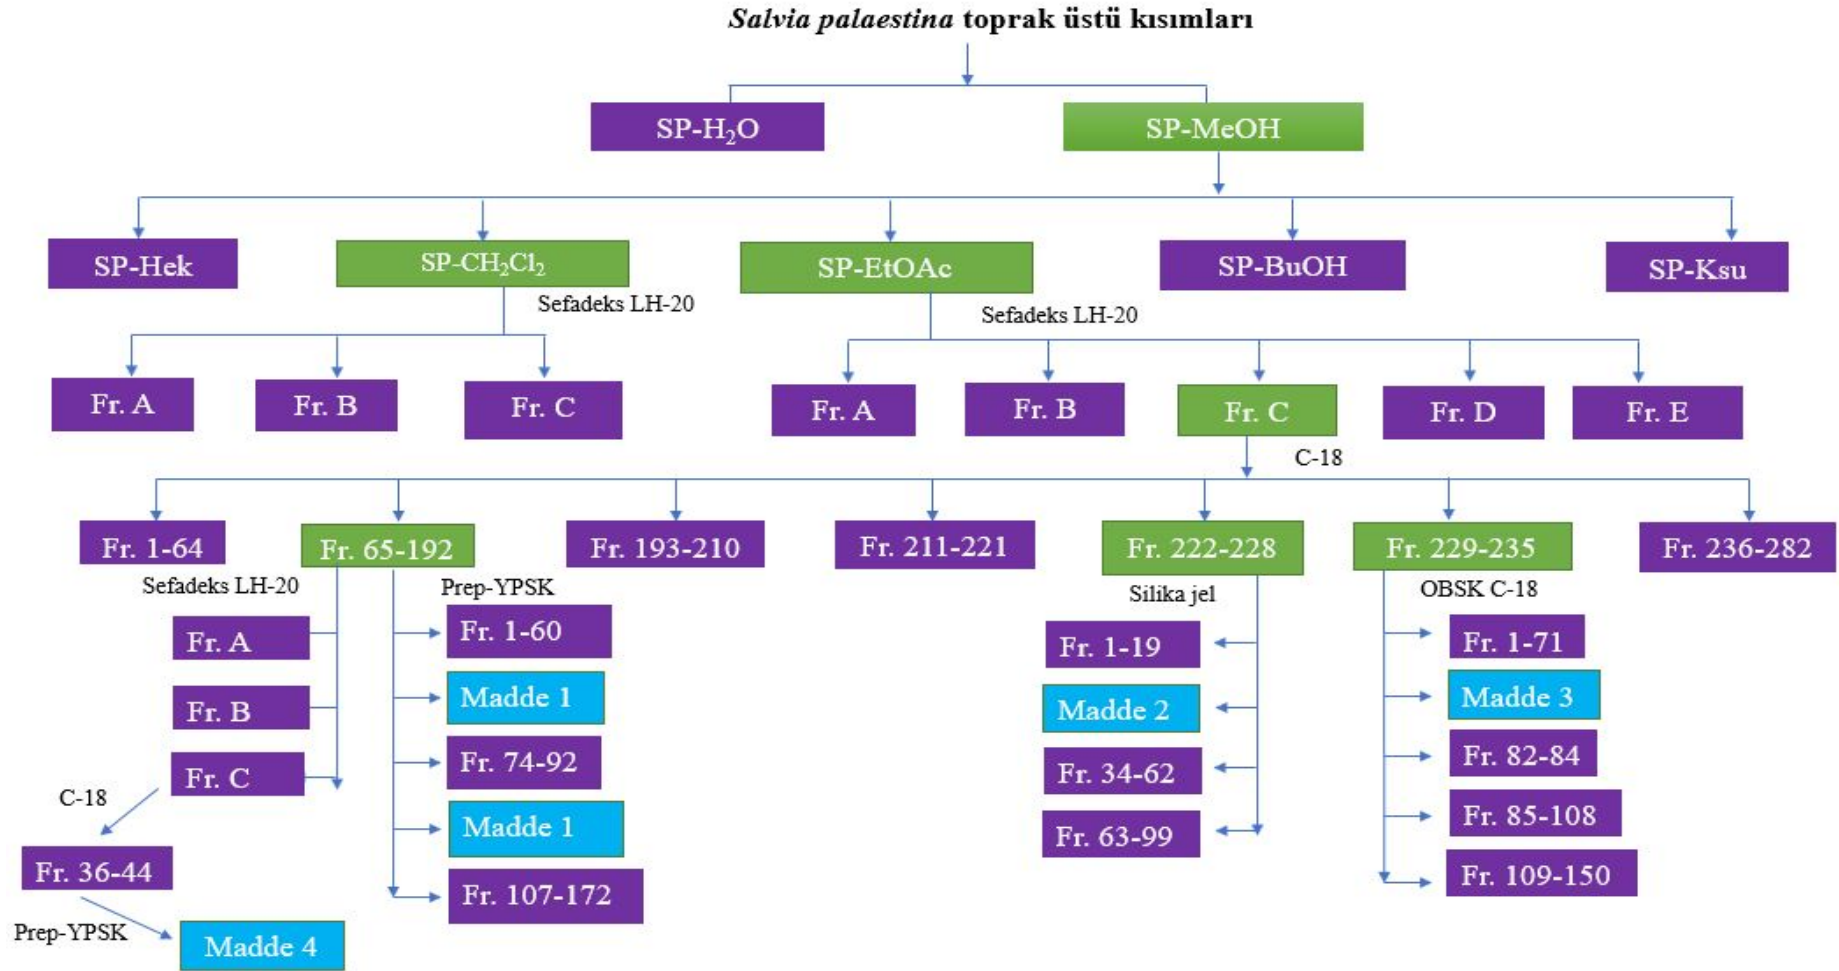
*Salvia palaestina* toprak üstü kısımları

SP-$H_2O$

SP-MeOH

SP-Hek

SP-$CH_2Cl_2$

SP-EtOAc

SP-BuOH

SP-Ksu

Sefadeks LH-20

Fr. A

Fr. B

Fr. C

Sefadeks LH-20

Fr. A

Fr. B

Fr. C

Fr. D

Fr. E

C-18

Fr. 1-64

Fr. 65-192

Fr. 193-210

Fr. 211-221

Fr. 222-228

Fr. 229-235

Fr. 236-282

Sefadeks LH-20

Prep-YPSK

Silika jel

OBSK C-18

Fr. A

Fr. B

Fr. C

C-18

Fr. 36-44

Prep-YPSK

Madde 4

Fr. 1-60

Madde 1

Fr. 74-92

Madde 1

Fr. 107-172

Fr. 1-19

Madde 2

Fr. 34-62

Fr. 63-99

Fr. 1-71

Madde 3

Fr. 82-84

Fr. 85-108

Fr. 109-150